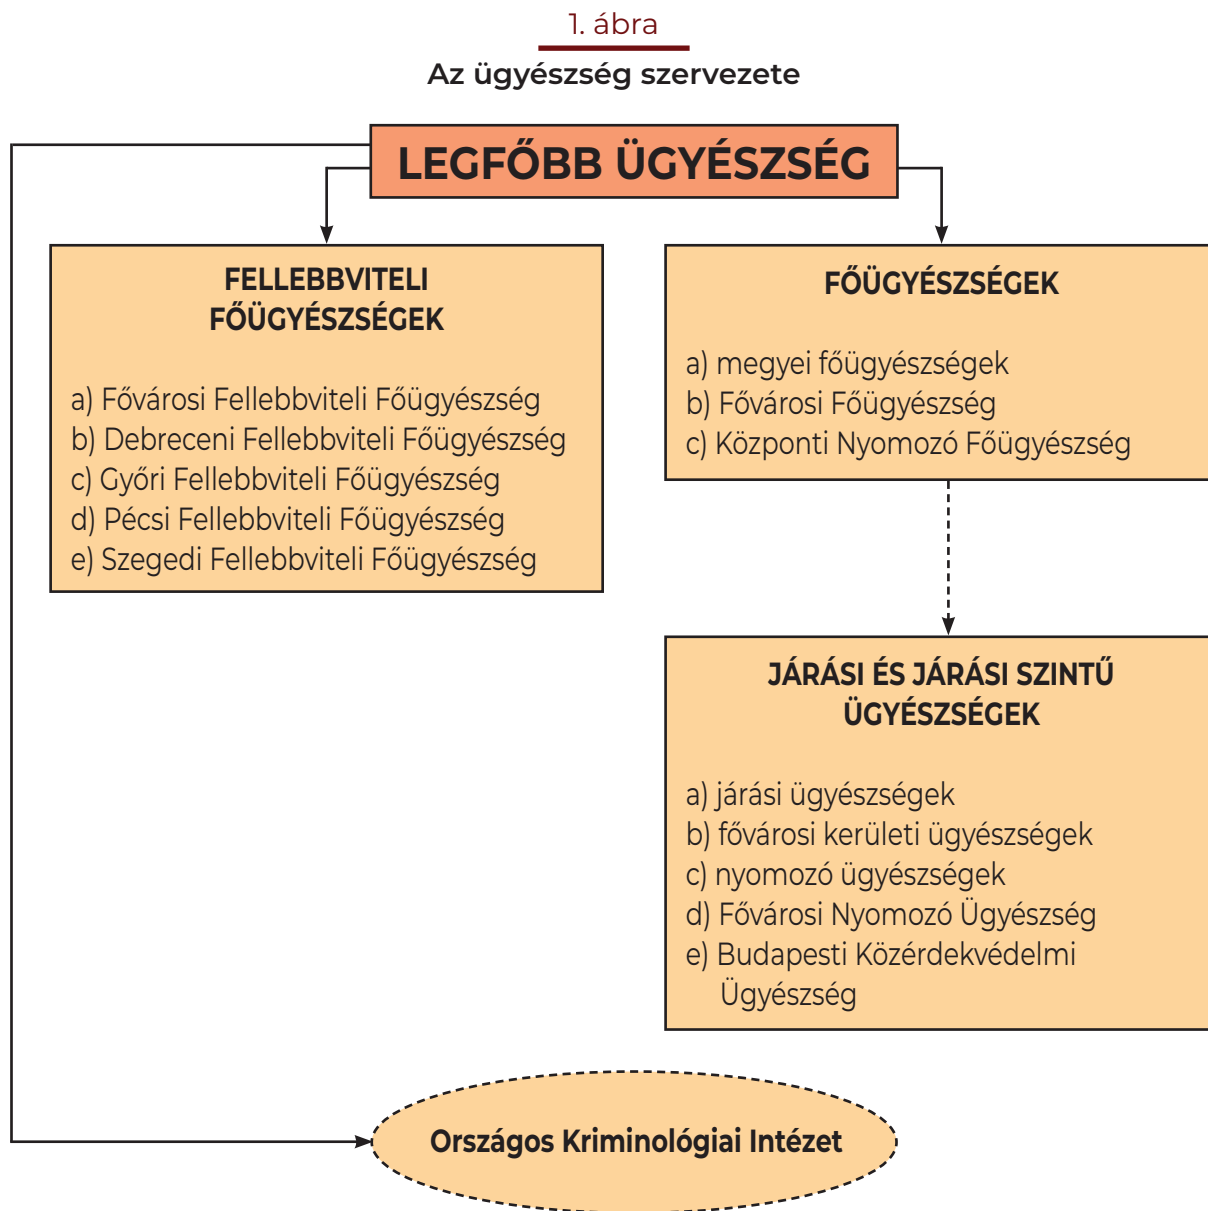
1. ábra

Az ügyészség szervezete

LEGFŐBB ÜGYÉSZSÉG

FELLEBBVITELI FŐÜGYÉSZSÉGEK

a) Fővárosi Fellebbviteli Főügyészség
b) Debreceni Fellebbviteli Főügyészség
c) Győri Fellebbviteli Főügyészség
d) Pécsi Fellebbviteli Főügyészség
e) Szegedi Fellebbviteli Főügyészség

FŐÜGYÉSZSÉGEK

a) megyei főügyészségek
b) Fővárosi Főügyészség
c) Központi Nyomozó Főügyészség

JÁRÁSI ÉS JÁRÁSI SZINTŰ ÜGYÉSZSÉGEK

a) járási ügyészségek
b) fővárosi kerületi ügyészségek
c) nyomozó ügyészségek
d) Fővárosi Nyomozó Ügyészség
e) Budapesti Közérdekvédelmi Ügyészség

Országos Kriminológiai Intézet